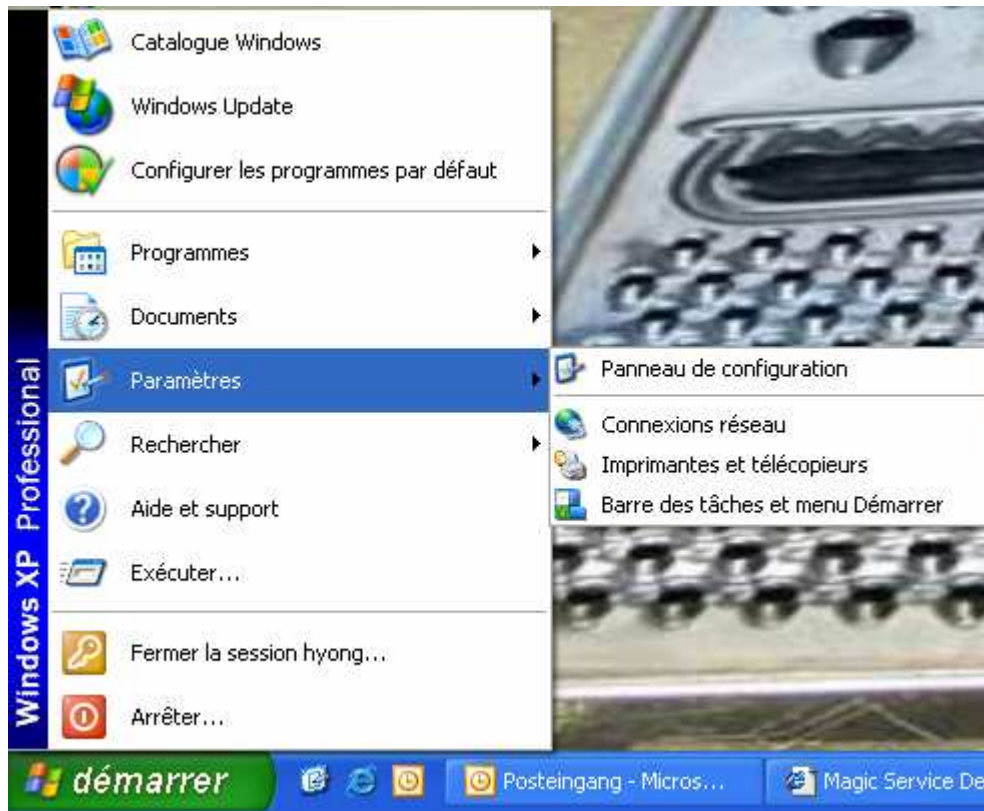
Windows XP Professional

Catalogue Windows

Windows Update

Configurer les programmes par défaut

Programmes

Documents

Paramètres

Rechercher

Aide et support

Exécuter...

Fermer la session hyong...

Arrêter...

Panneau de configuration

Connexions réseau

Imprimantes et télécopieurs

Barre des tâches et menu Démarrer

démarrer

Posteingang - Micros...

Magic Service De